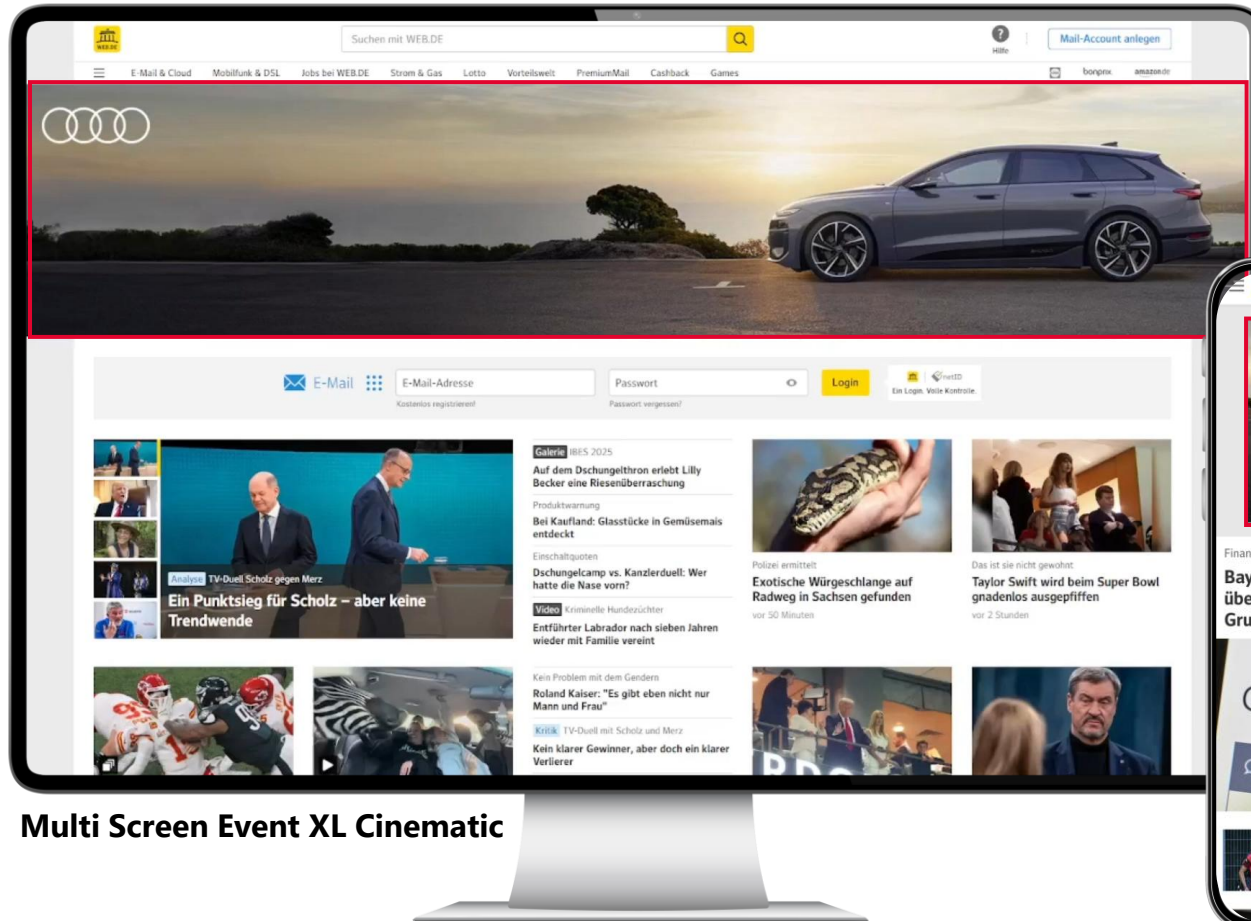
WEB.DE

Suchen mit WEB.DE

Hilfe

Mail-Account anlegen

E-Mail & Cloud Mobilfunk & DSL Jobs bei WEB.DE Strom & Gas Lotto Vorteilswelt PremiumMail Cashback Games

bonprix amazon.de

E-Mail

E-Mail-Adresse

Kostenlos registrieren!

Passwort

Passwort vergessen?

Login

netID

Ein Login. Volle Kontrolle.

Analyse TV-Duell Scholz gegen Merz

Ein Punktsieg für Scholz – aber keine Trendwende

Galerie IBES 2025

Auf dem Dschungelthron erlebt Lilly Becker eine Riesenüberraschung

Produktwarnung

Bei Kaufland: Glasstücke in Gemüsemais entdeckt

Einschaltquoten

Dschungelcamp vs. Kanzlerduell: Wer hatte die Nase vorn?

Video Kriminelle Hundezüchter

Entführter Labrador nach sieben Jahren wieder mit Familie vereint

Kein Problem mit dem Gendern

Roland Kaiser: "Es gibt eben nicht nur Mann und Frau"

Kritik TV-Duell mit Scholz und Merz

Kein klarer Gewinner, aber doch ein klarer Verlierer

Polizei ermittelt

Exotische Würgeschlange auf Radweg in Sachsen gefunden

vor 50 Minuten

Das ist sie nicht gewohnt

Taylor Swift wird beim Super Bowl gnadenlos ausgepfiffen

vor 2 Stunden

Finan

Bay
übe
Gru

Multi Screen Event XL Cinematic